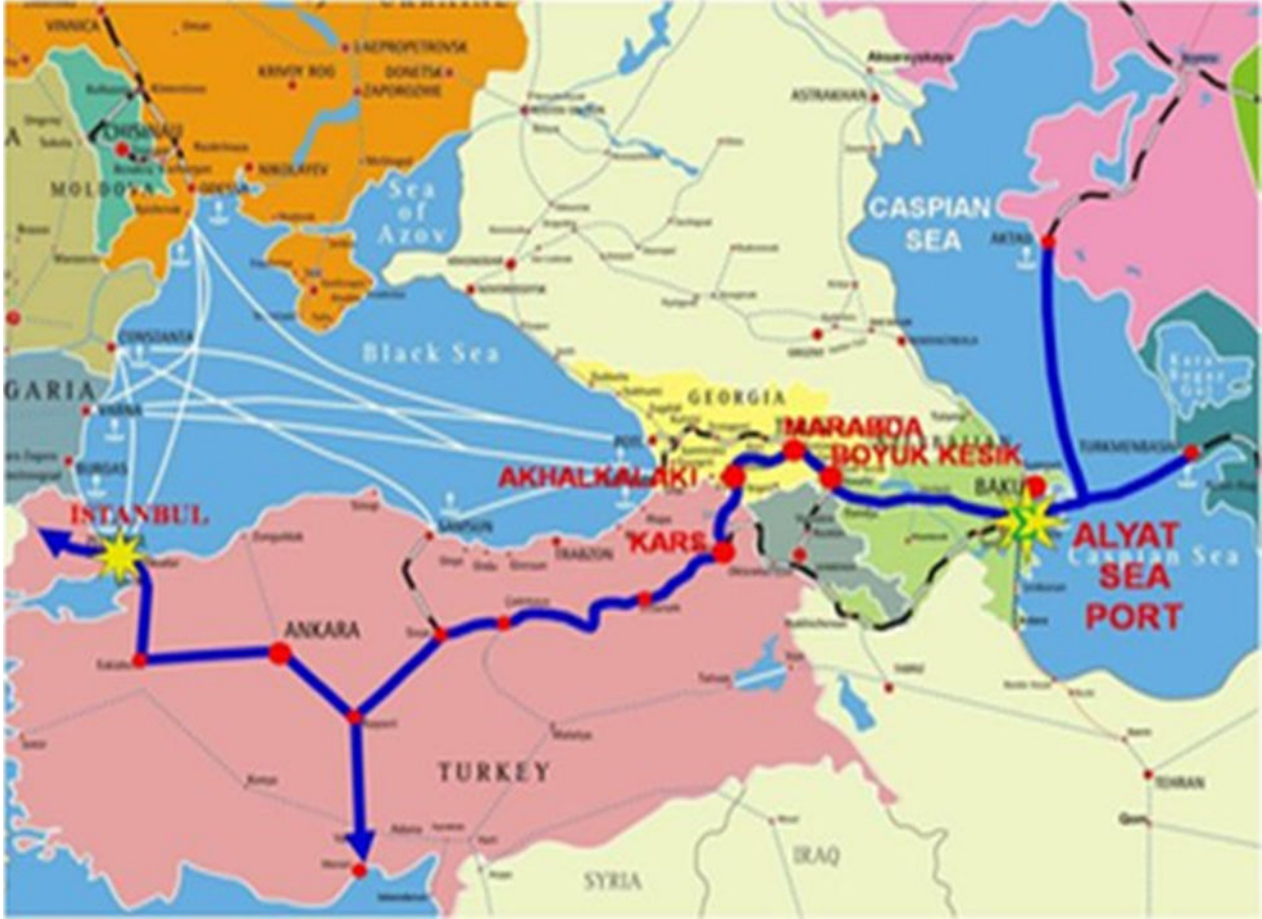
VINNICA
DNEPROPETROVSK
KRIVOY ROG
DONETSK
ZAPOROZHYE
CHISINAU
MOLDOVA
ODESSA
NIKOLAYEV
Sea of Azov
ASTRAKHAN
CASPIAN SEA
AKTAU
CONSTANTA
Black Sea
GARIA
VARNA
BURGAS
POTI
GEORGIA
MARABDA
BOYUK KESIK
AKHALKALAKI
BAKU
TURKMENBASHI
ALYAT SEA PORT
Caspian Sea
ISTANBUL
SAMSUN
TRABZON
KARS
ANKARA
TURKEY
TEHRAN
IRAQ
SYRIA